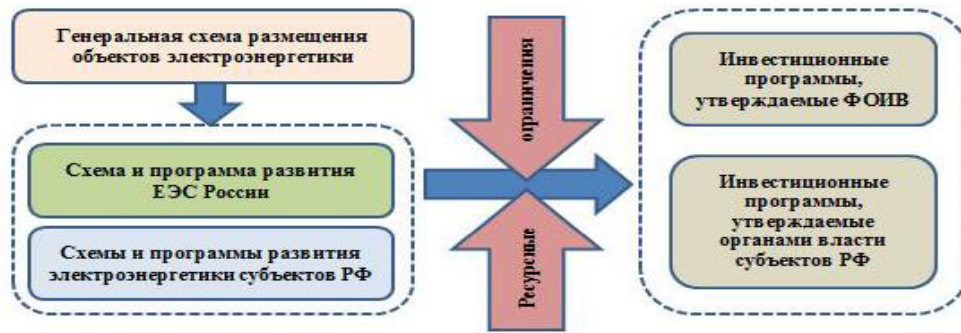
Генеральная схема размещения объектов электроэнергетики

Схема и программа развития ЕЭС России

Схемы и программы развития электроэнергетики субъектов РФ

ограничения

Ресурсные

Инвестиционные программы, утверждаемые ФОИВ

Инвестиционные программы, утверждаемые органами власти субъектов РФ